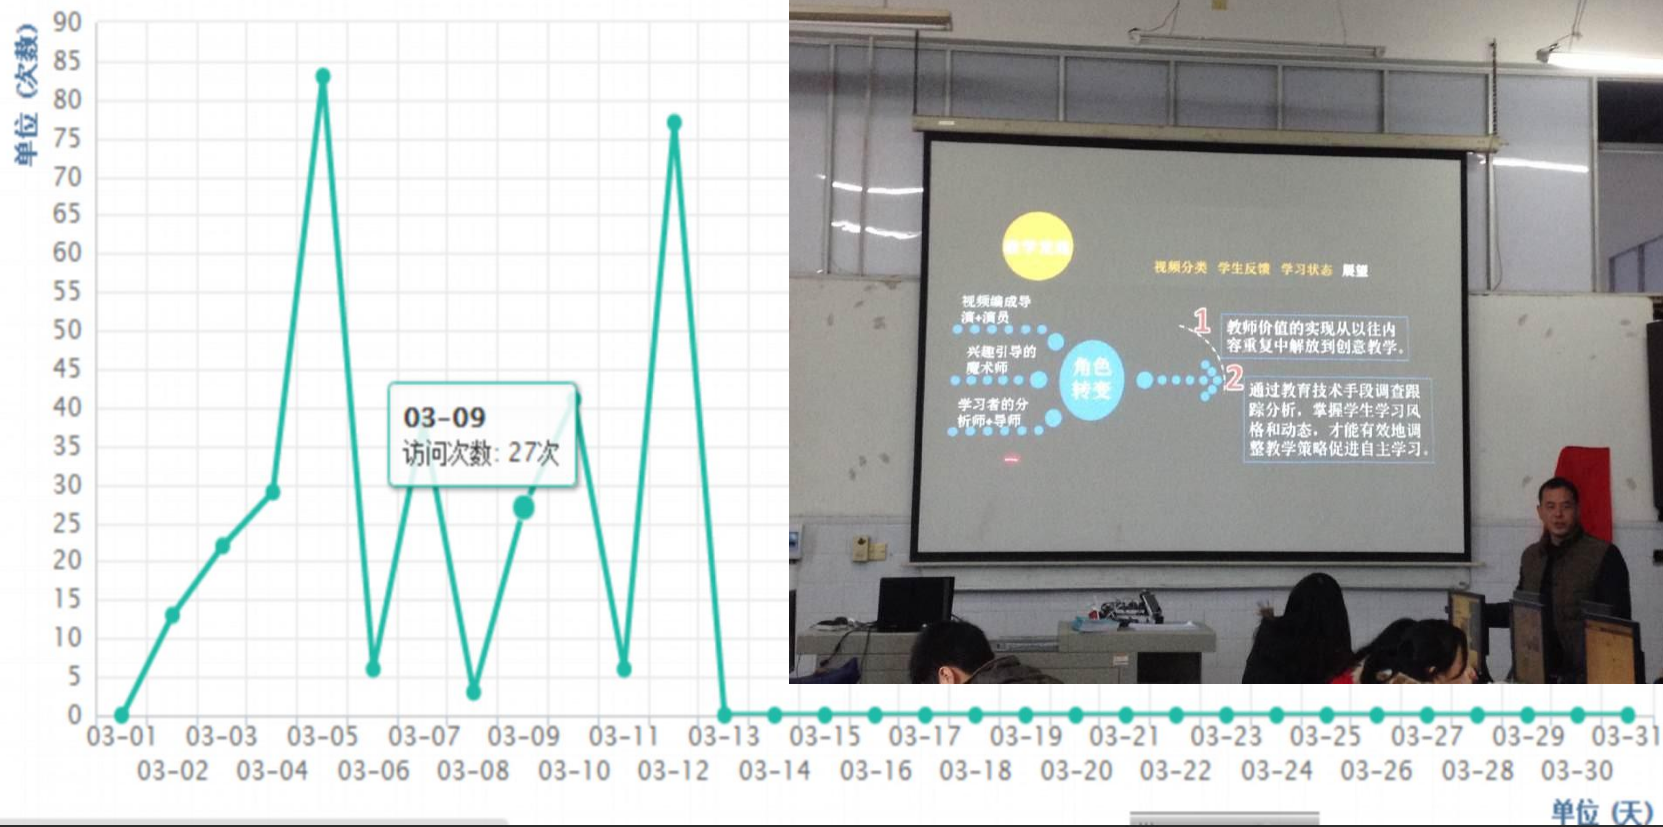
单位（次数）

90
85
80
75
70
65
60
55
50
45
40
35
30
25
20
15
10
5
0

03-09
访问次数：27次

03-01 03-03 03-05 03-07 03-09 03-11 03-13 03-15 03-17 03-19 03-21 03-23 03-25 03-27 03-29 03-31
03-02 03-04 03-06 03-08 03-10 03-12 03-14 03-16 03-18 03-20 03-22 03-24 03-26 03-28 03-30

单位（天）

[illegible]

视频分类 学生反馈 学习状态 展望

视频编成导演+演员

兴趣引导的魔术师

学习者的分析师+导师

角色转变

1 教师价值的实现从以往内容重复中解放到创意教学。

2 通过教育技术手段调查跟踪分析，掌握学生学习风格和动态，才能有效地调整教学策略促进自主学习。